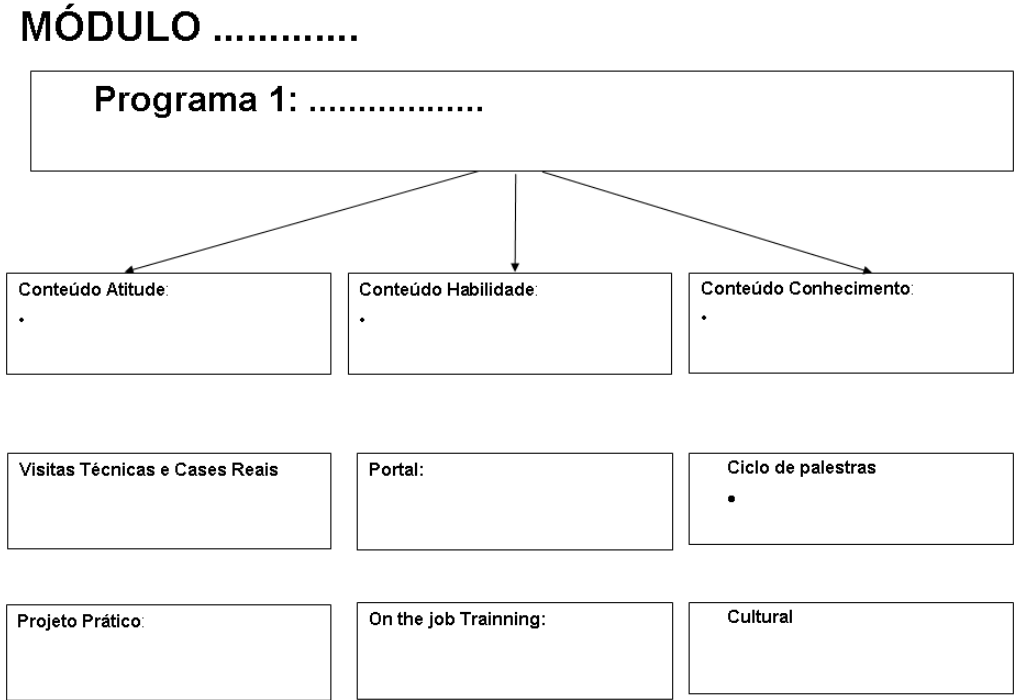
MÓDULO ............

Programa 1: ..................

Conteúdo Atitude:
•

Conteúdo Habilidade:
•

Conteúdo Conhecimento:
•

Visitas Técnicas e Cases Reais

Portal:

Ciclo de palestras
•

Projeto Prático:

On the job Trainning:

Cultural